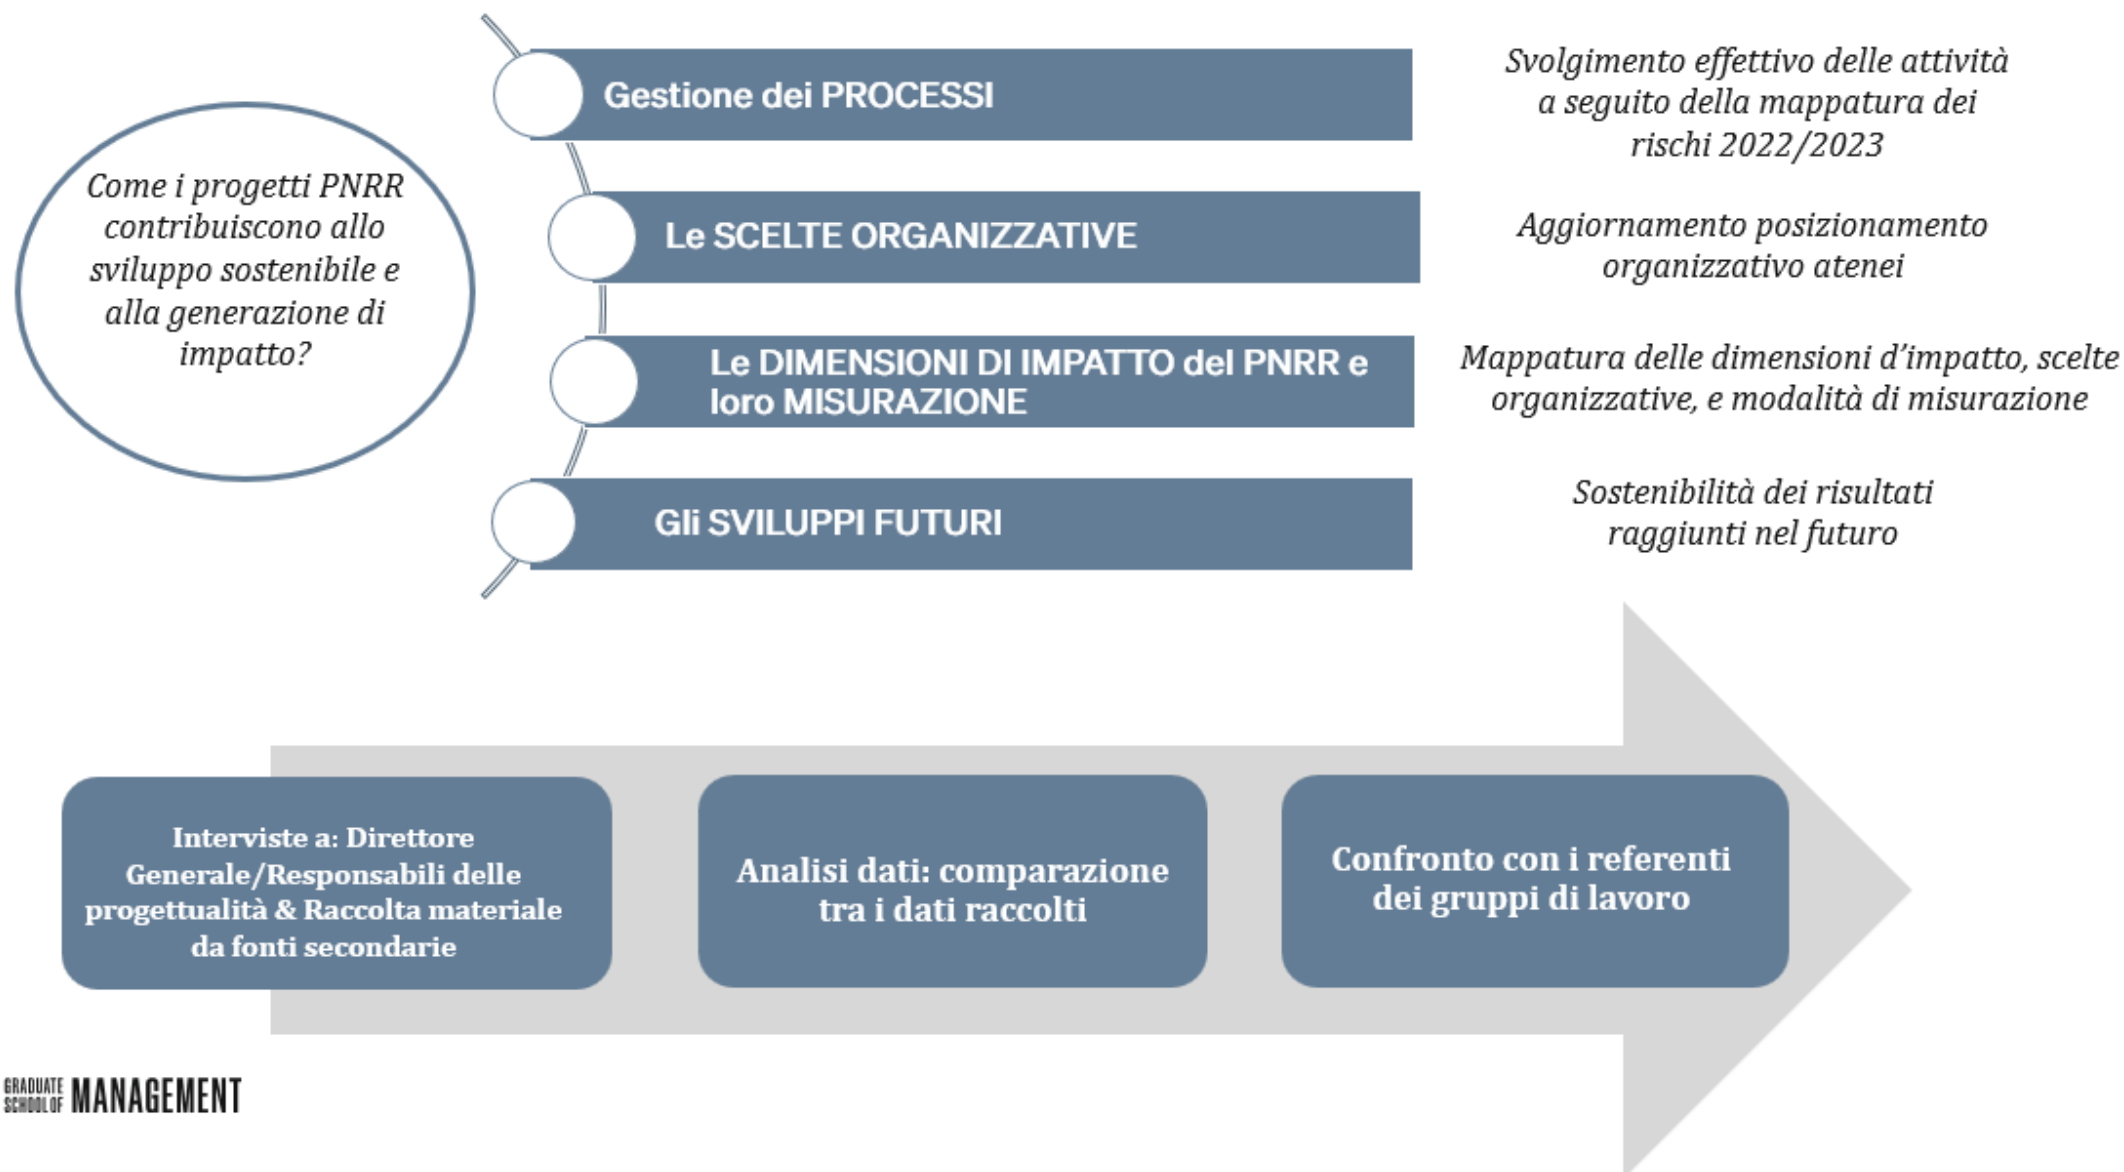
Come i progetti PNRR contribuiscono allo sviluppo sostenibile e alla generazione di impatto?

Gestione dei PROCESSI

Svolgimento effettivo delle attività a seguito della mappatura dei rischi 2022/2023

Le SCELTE ORGANIZZATIVE

Aggiornamento posizionamento organizzativo atenei

Le DIMENSIONI DI IMPATTO del PNRR e loro MISURAZIONE

Mappatura delle dimensioni d'impatto, scelte organizzative, e modalità di misurazione

Gli SVILUPPI FUTURI

Sostenibilità dei risultati raggiunti nel futuro

Interviste a: Direttore Generale/Responsabili delle progettualità & Raccolta materiale da fonti secondarie

Analisi dati: comparazione tra i dati raccolti

Confronto con i referenti dei gruppi di lavoro

GRADUATE SCHOOL OF MANAGEMENT